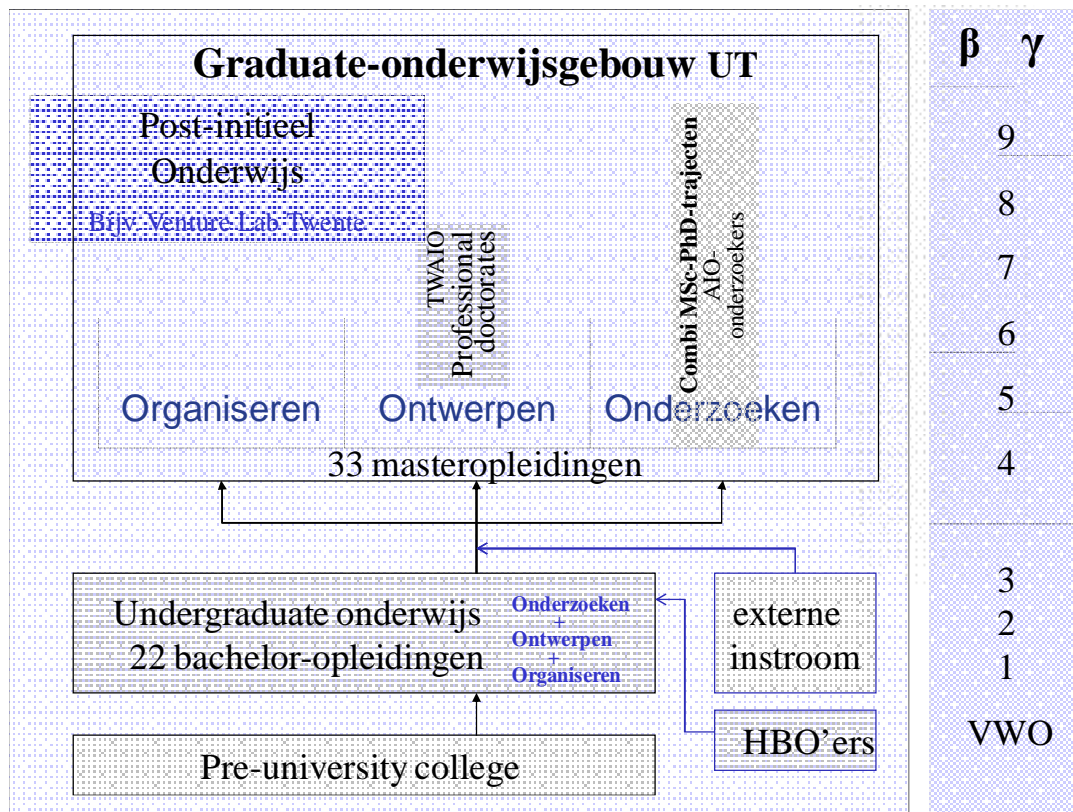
Graduate-onderwijsgebouw UT

Post-initieel Onderwijs

Bijv. Venture Lab Twente

TWAIO
Professional doctorates

Combi MSc-PhD-trajecten
AIO-onderzoekers

Organiseren Ontwerpen Onderzoeken

33 masteropleidingen

Undergraduate onderwijs
22 bachelor-opleidingen

Onderzoeken
+
Ontwerpen
+
Organiseren

externe instroom

HBO'ers

Pre-university college

β γ

9
8
7
6
5
4
3
2
1
VWO